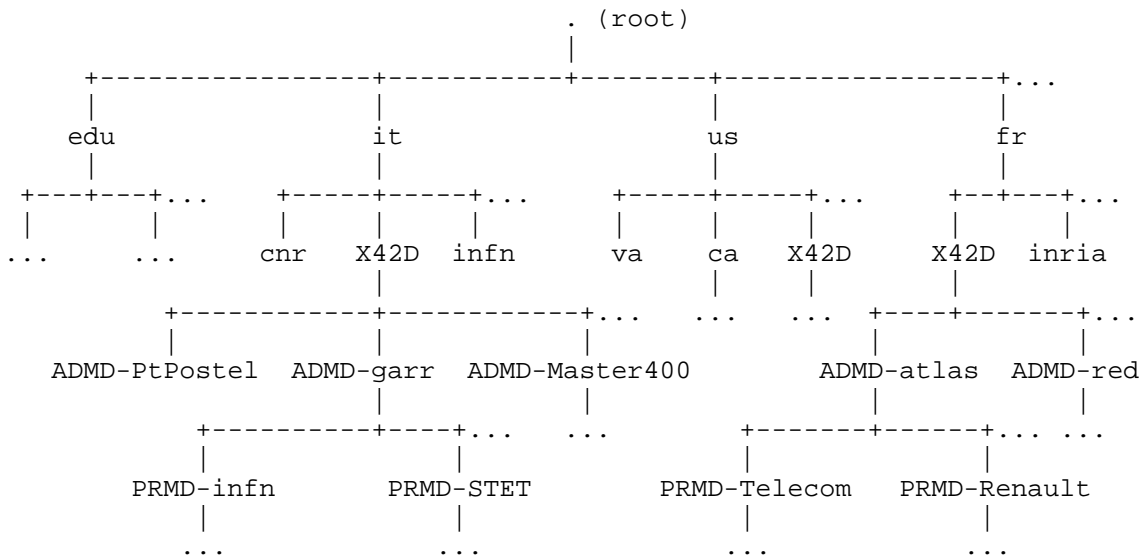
. (root)
|
+-----------------+-----------+--------+-----------------+...
|                 |                    |                 |
edu               it                   us                fr
|                 |                    |                 |
+---+---+...  +-----+-----+...  +-----+-----+...  +--+---+...
|       |     |     |     |      |     |     |     |      |
...     ...   cnr   X42D  infn   va    ca    X42D  X42D   inria
                    |                  |     |     |
+-----------+-----------+...  ...   ...   +----+-------+...
|           |           |                 |            |
ADMD-PtPostel  ADMD-garr  ADMD-Master400   ADMD-atlas  ADMD-red
            |           |                 |            |
+---------+----+...  ...          +-------+------+... ...
|              |                  |              |
PRMD-infn      PRMD-STET          PRMD-Telecom   PRMD-Renault
|              |                  |              |
...            ...                ...            ...